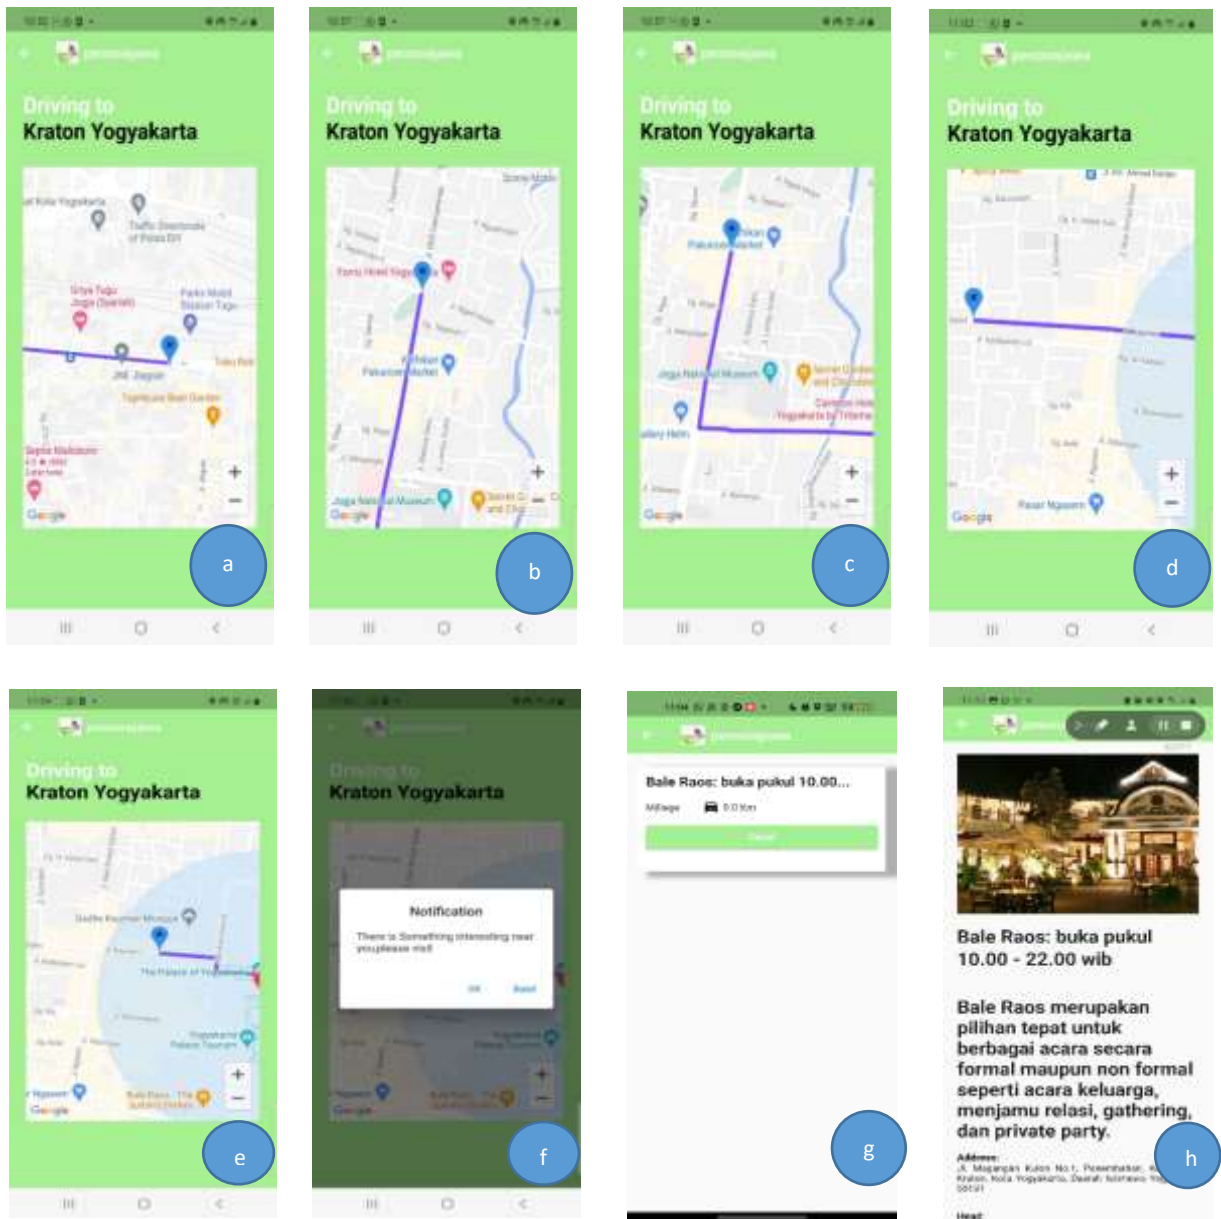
Driving to
Kraton Yogyakarta

Google

a

Driving to
Kraton Yogyakarta

Google

b

Driving to
Kraton Yogyakarta

Google

c

Driving to
Kraton Yogyakarta

Google

d

Driving to
Kraton Yogyakarta

Google

e

Driving to
Kraton Yogyakarta

Notification
There is Something interesting near you please visit

OK

Google

f

Bale Raos: buka pukul 10.00...

g

Bale Raos: buka pukul 10.00 - 22.00 wib

Bale Raos merupakan pilihan tepat untuk berbagai acara secara formal maupun non formal seperti acara keluarga, menjamu relasi, gathering, dan private party.

Address:
Jl. Magangan Kulon No.1, Panembahan, Kraton, Kota Yogyakarta, Daerah Istimewa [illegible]

h